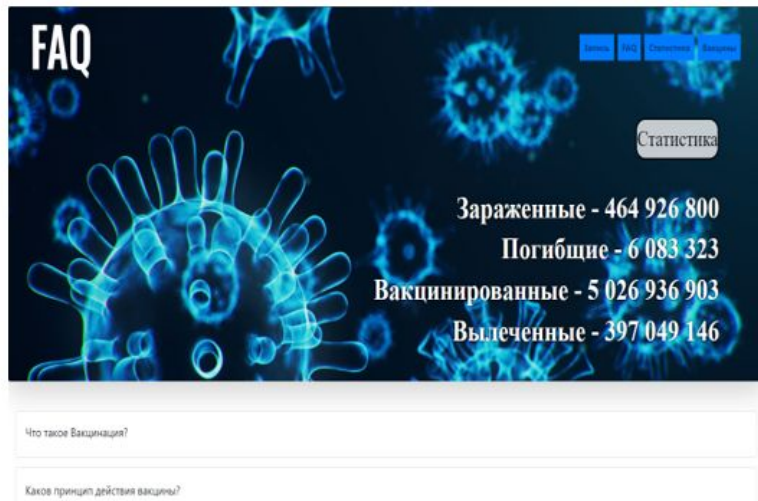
FAQ

Запись FAQ Статистика Вакцины

Статистика

Зараженные - 464 926 800
Погибшие - 6 083 323
Вакцинированные - 5 026 936 903
Вылеченные - 397 049 146

Что такое Вакцинация?

Каков принцип действия вакцины?